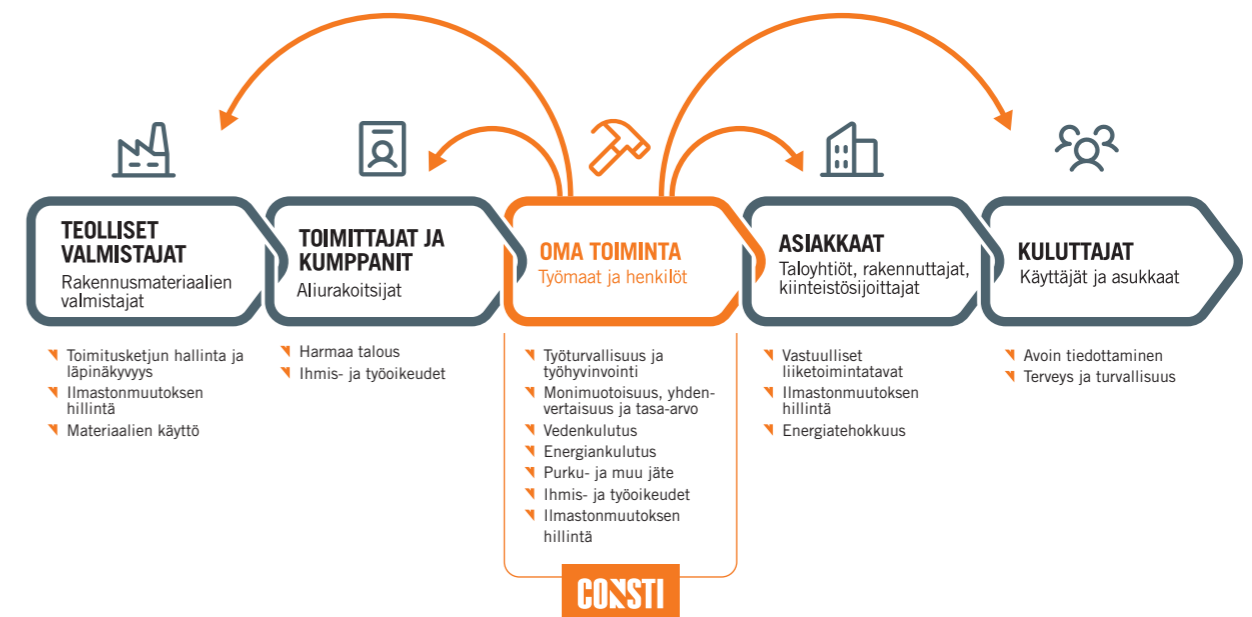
TEOLLISET VALMISTAJAT
Rakennusmateriaalien valmistajat

TOIMITTAJAT JA KUMPPANIT
Aliurakoitsijat

OMA TOIMINTA
Työmaat ja henkilöt

ASIAKKAAT
Taloyhtiöt, rakennuttajat, kiinteistösijoittajat

KULUTTAJAT
Käyttäjät ja asukkaat

Toimitusketjun hallinta ja läpinäkyvyys
Ilmastonmuutoksen hillintä
Materiaalien käyttö

Harmaa talous
Ihmis- ja työoikeudet

Työturvallisuus ja työhyvinvointi
Monimuotoisuus, yhdenvertaisuus ja tasa-arvo
Vedenkulutus
Energiankulutus
Purku- ja muu jäte
Ihmis- ja työoikeudet
Ilmastonmuutoksen hillintä

Vastuulliset liiketoimintatavat
Ilmastonmuutoksen hillintä
Energiatehokkuus

Avoin tiedottaminen
Terveys ja turvallisuus

CONSTI